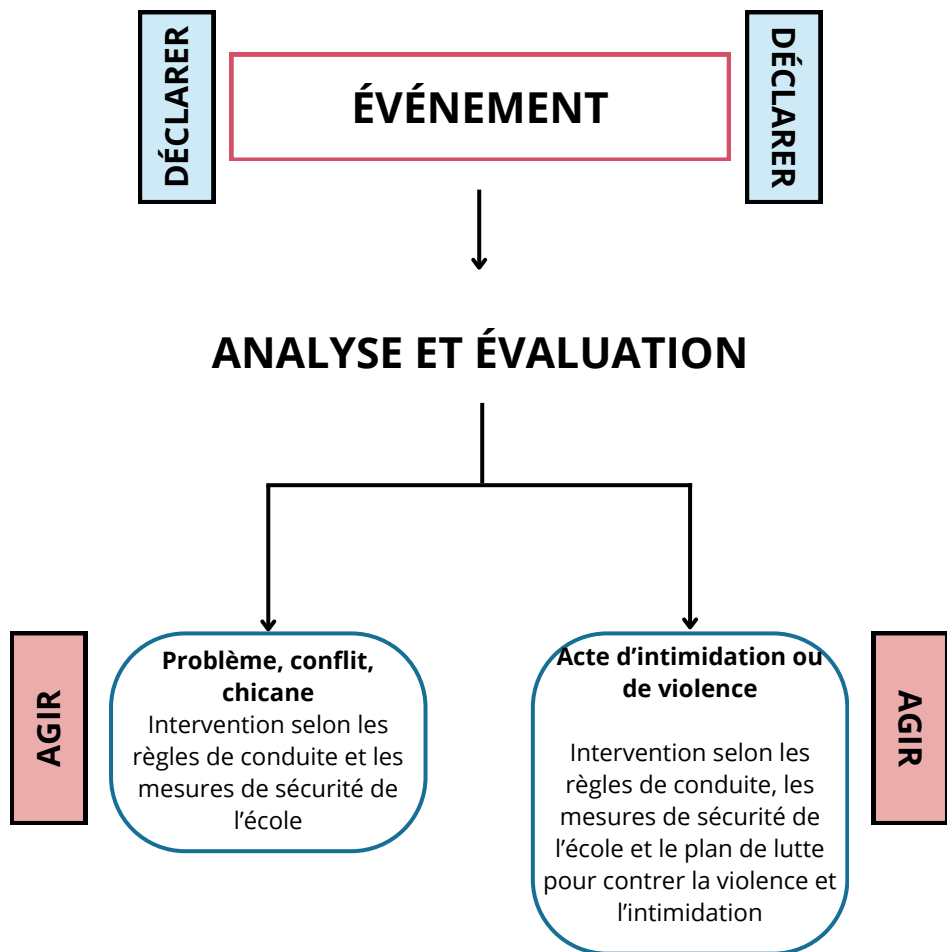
DÉCLARER

ÉVÉNEMENT

DÉCLARER

ANALYSE ET ÉVALUATION

AGIR

**Problème, conflit, chicane**
Intervention selon les règles de conduite et les mesures de sécurité de l'école

**Acte d'intimidation ou de violence**

Intervention selon les règles de conduite, les mesures de sécurité de l'école et le plan de lutte pour contrer la violence et l'intimidation

AGIR